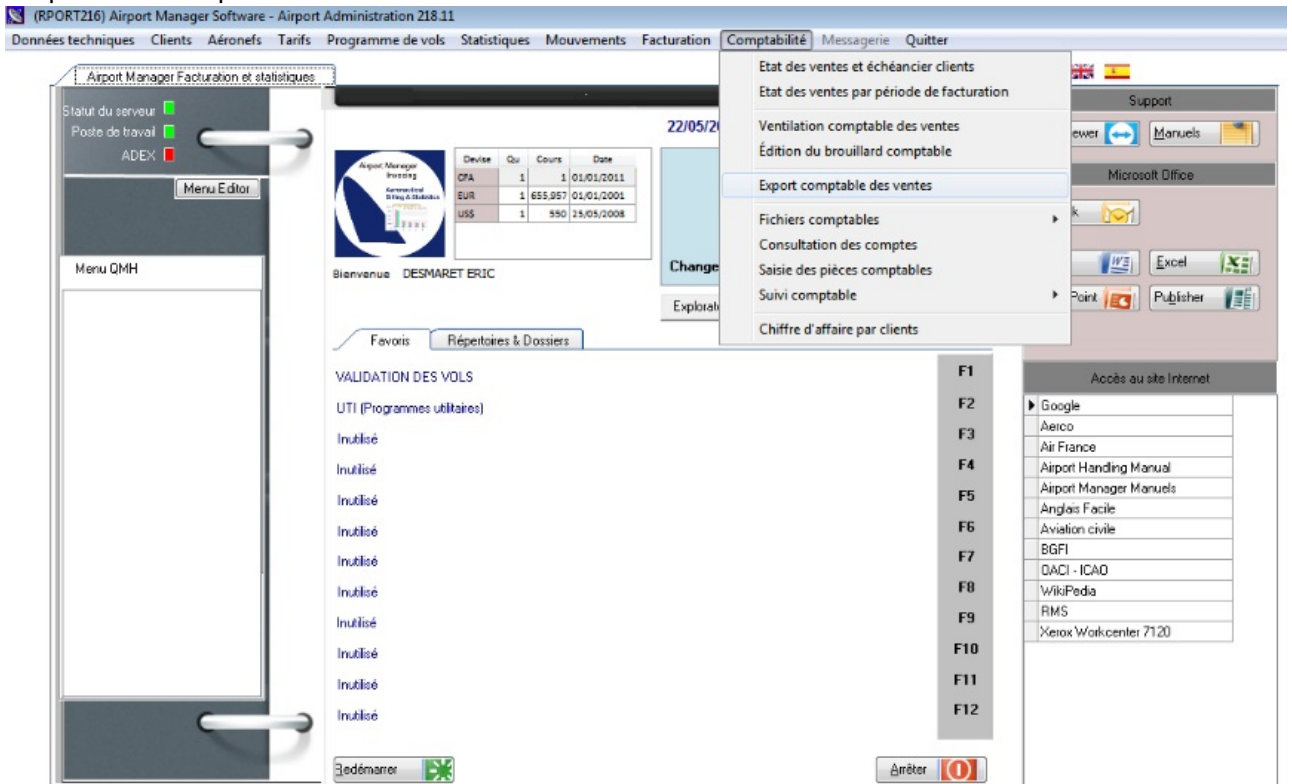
(RPORT216) Airport Manager Software - Airport Administration 218.11

Données techniques Clients Aéronefs Tarifs Programme de vols Statistiques Mouvements Facturation Comptabilité Messagerie Quitter

Airport Manager Facturation et statistiques

Statut du serveur
Poste de travail
ADEX

Menu Editor

Menu QMH

22/05/2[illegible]

Airport Manager Invoicing
Aeronautical Billing & Statistics

| Devise | Qu | Cours | Date |
|---|---|---|---|
| CFA | 1 | 1 | 01/01/2011 |
| EUR | 1 | 655,957 | 01/01/2001 |
| US$ | 1 | 550 | 25/05/2008 |

Bienvenue DESMARET ERIC

Change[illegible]

Explorat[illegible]

Etat des ventes et échéancier clients
Etat des ventes par période de facturation
Ventilation comptable des ventes
Édition du brouillard comptable
Export comptable des ventes
Fichiers comptables
Consultation des comptes
Saisie des pièces comptables
Suivi comptable
Chiffre d'affaire par clients

Support
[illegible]ewer
Manuels
Microsoft Office
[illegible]k
Excel
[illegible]Point
Publisher

Favoris
Répertoires & Dossiers

VALIDATION DES VOLS F1
UTI (Programmes utilitaires) F2
Inutilisé F3
Inutilisé F4
Inutilisé F5
Inutilisé F6
Inutilisé F7
Inutilisé F8
Inutilisé F9
Inutilisé F10
Inutilisé F11
Inutilisé F12

Accès au site Internet
Google
Aerco
Air France
Airport Handling Manual
Airport Manager Manuels
Anglais Facile
Aviation civile
BGFI
OACI - ICAO
WikiPedia
RMS
Xerox Workcenter 7120

Redémarrer
Arrêter